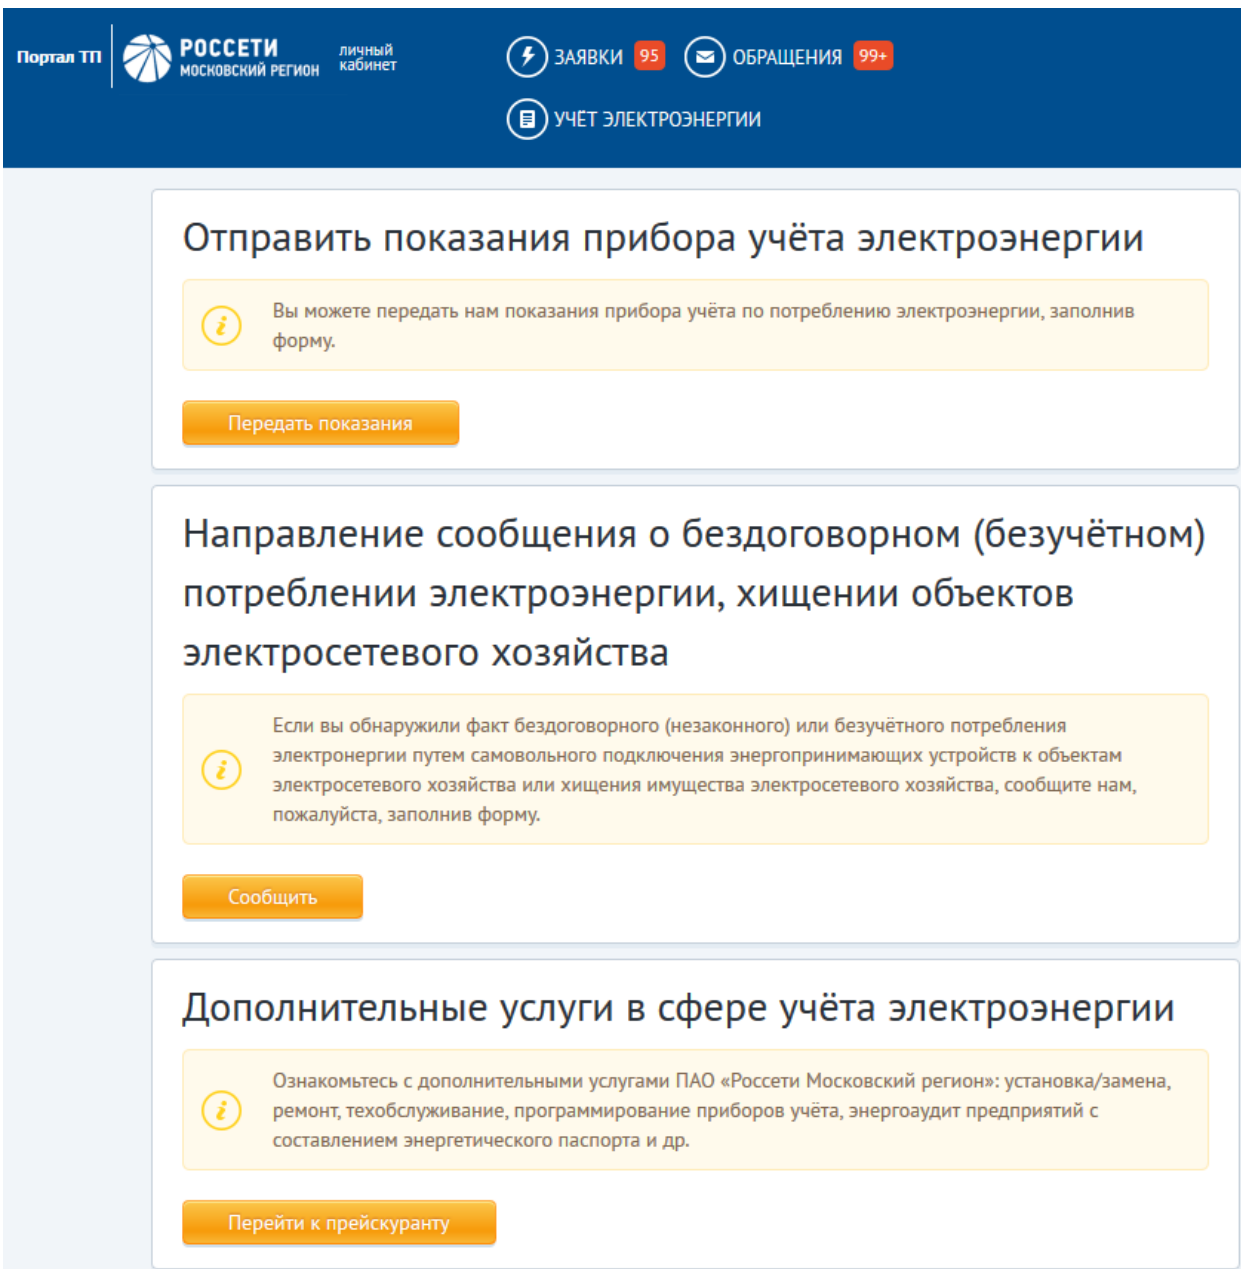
Портал ТП

РОССЕТИ
МОСКОВСКИЙ РЕГИОН

личный кабинет

ЗАЯВКИ 95

ОБРАЩЕНИЯ 99+

УЧЁТ ЭЛЕКТРОЭНЕРГИИ

Отправить показания прибора учёта электроэнергии

Вы можете передать нам показания прибора учёта по потреблению электроэнергии, заполнив форму.

Передать показания

Направление сообщения о бездоговорном (безучётном) потреблении электроэнергии, хищении объектов электросетевого хозяйства

Если вы обнаружили факт бездоговорного (незаконного) или безучётного потребления электронергии путем самовольного подключения энергопринимающих устройств к объектам электросетевого хозяйства или хищения имущества электросетевого хозяйства, сообщите нам, пожалуйста, заполнив форму.

Сообщить

Дополнительные услуги в сфере учёта электроэнергии

Ознакомьтесь с дополнительными услугами ПАО «Россети Московский регион»: установка/замена, ремонт, техобслуживание, программирование приборов учёта, энергоаудит предприятий с составлением энергетического паспорта и др.

Перейти к прейскуранту